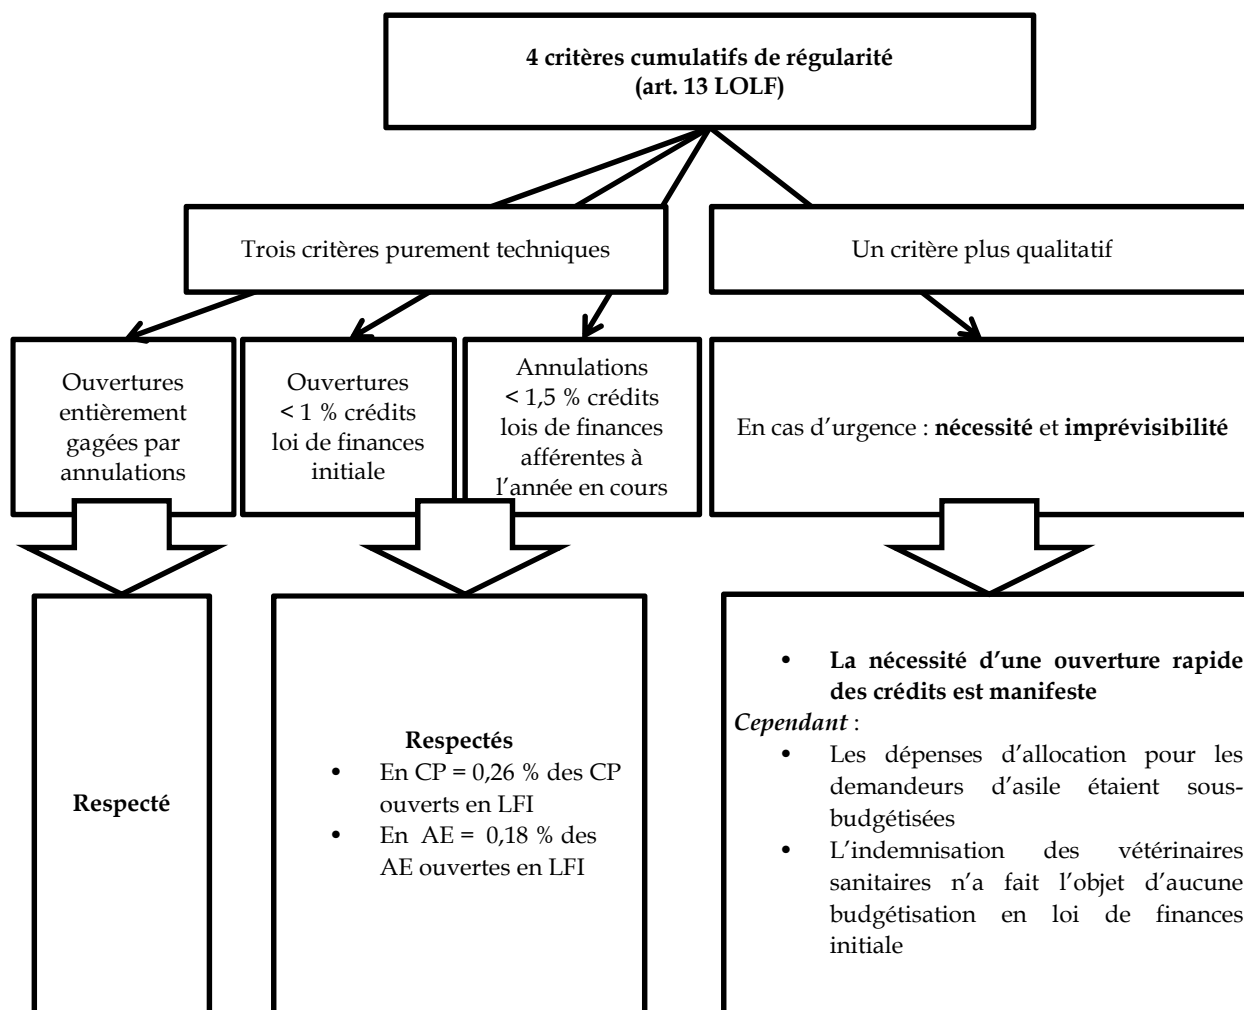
**4 critères cumulatifs de régularité (art. 13 LOLF)**

Trois critères purement techniques

Un critère plus qualitatif

Ouvertures entièrement gagées par annulations

Ouvertures < 1 % crédits loi de finances initiale

Annulations < 1,5 % crédits lois de finances afférentes à l'année en cours

En cas d'urgence : **nécessité** et **imprévisibilité**

**Respecté**

**Respectés**
- En CP = 0,26 % des CP ouverts en LFI
- En AE = 0,18 % des AE ouvertes en LFI

- **La nécessité d'une ouverture rapide des crédits est manifeste**

*Cependant* :
- Les dépenses d'allocation pour les demandeurs d'asile étaient sous-budgétisées
- L'indemnisation des vétérinaires sanitaires n'a fait l'objet d'aucune budgétisation en loi de finances initiale